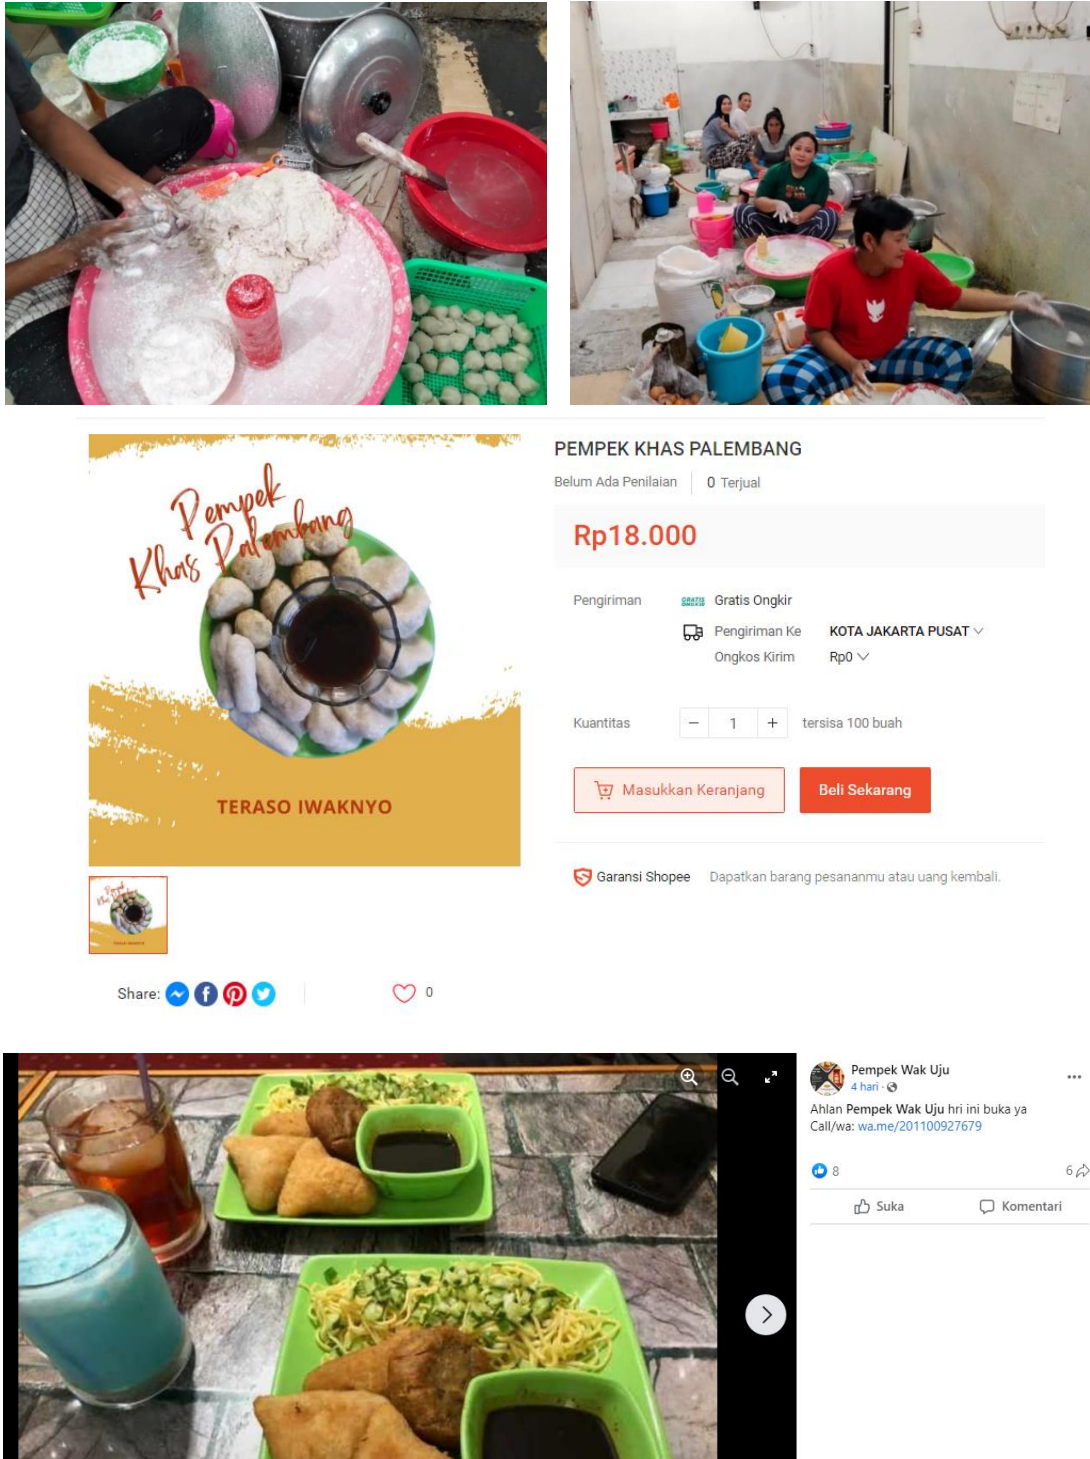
Pempek Khas Palembang

TERASO IWAKNYO

PEMPEK KHAS PALEMBANG

Belum Ada Penilaian | 0 Terjual

Rp18.000

Pengiriman

GRATIS ONGKIR Gratis Ongkir

Pengiriman Ke KOTA JAKARTA PUSAT

Ongkos Kirim Rp0

Kuantitas − 1 + tersisa 100 buah

Masukkan Keranjang

Beli Sekarang

Garansi Shopee Dapatkan barang pesananmu atau uang kembali.

Share:

0

Pempek Wak Uju
4 hari ·

Ahlan Pempek Wak Uju hri ini buka ya
Call/wa: wa.me/201100927679

8

6

Suka

Komentari